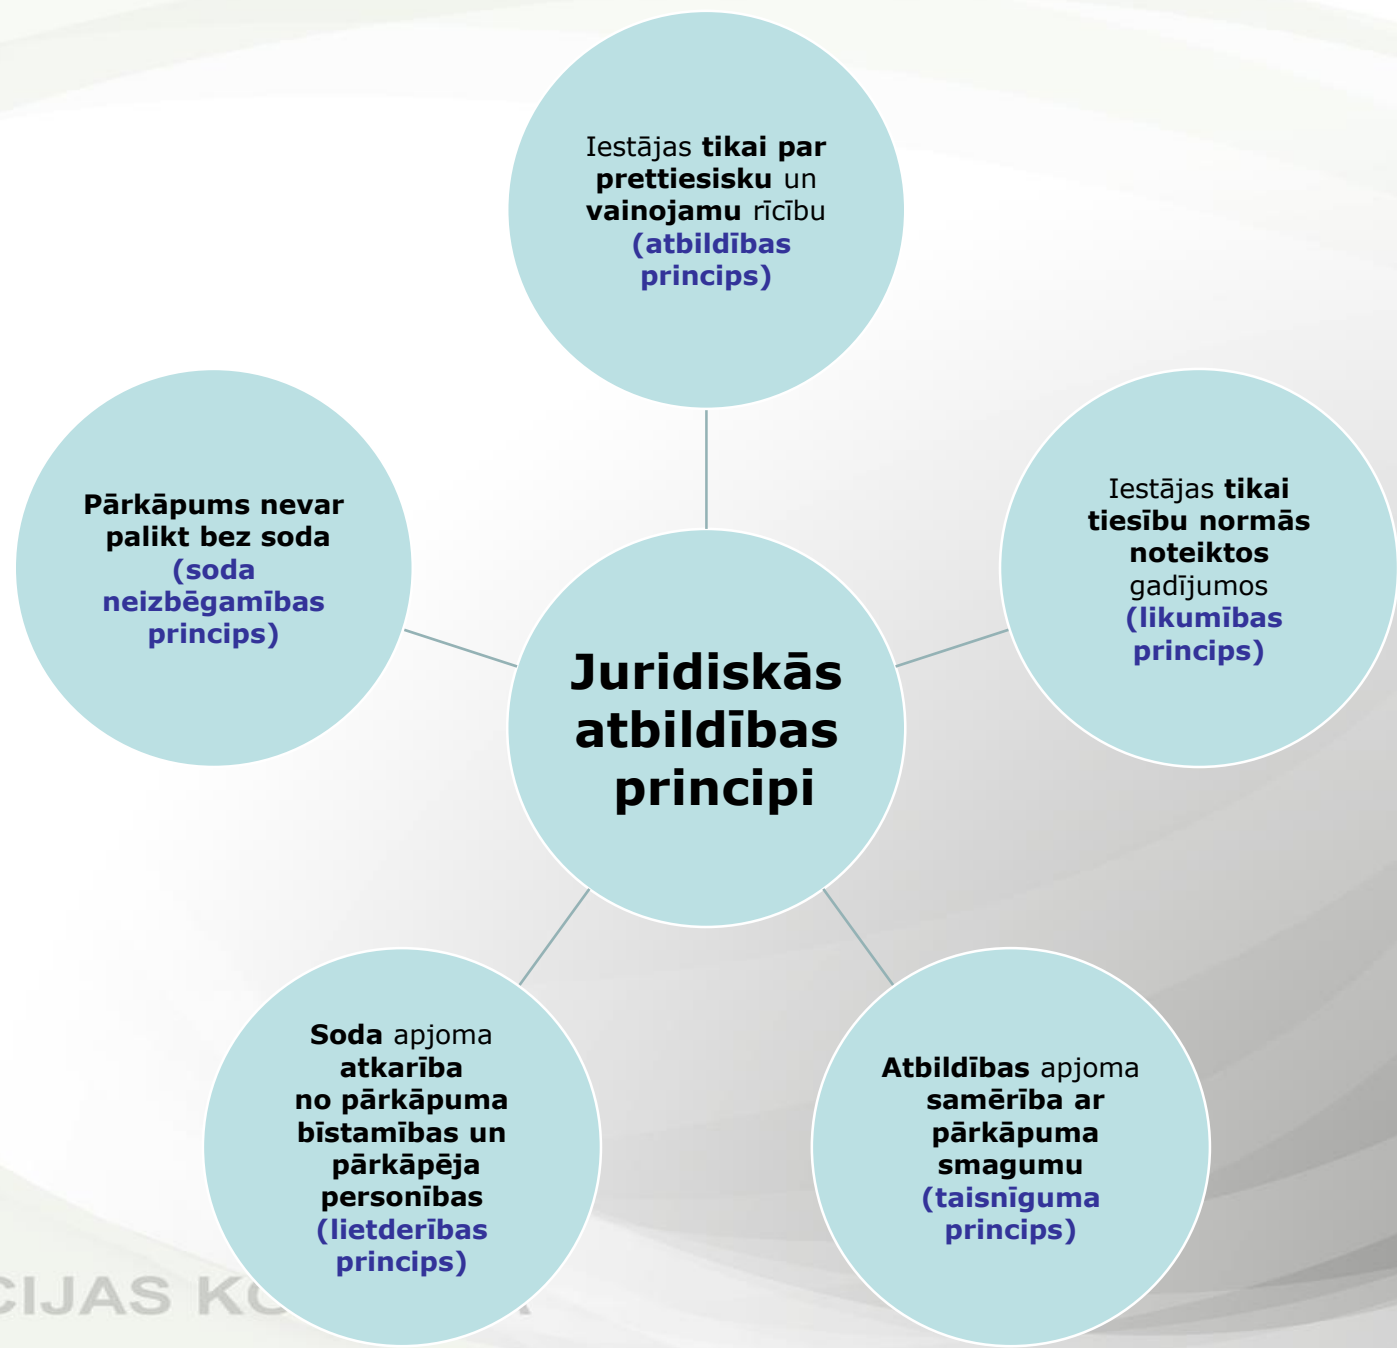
Iestājas tikai par prettiesisku un vainojamu rīcību (atbildības princips)

Pārkāpums nevar palikt bez soda (soda neizbēgamības princips)

Juridiskās atbildības principi

Iestājas tikai tiesību normās noteiktos gadījumos (likumības princips)

Soda apjoma atkarība no pārkāpuma bīstamības un pārkāpēja personības (lietderības princips)

Atbildības apjoma samērība ar pārkāpuma smagumu (taisnīguma princips)

CIJAS K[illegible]